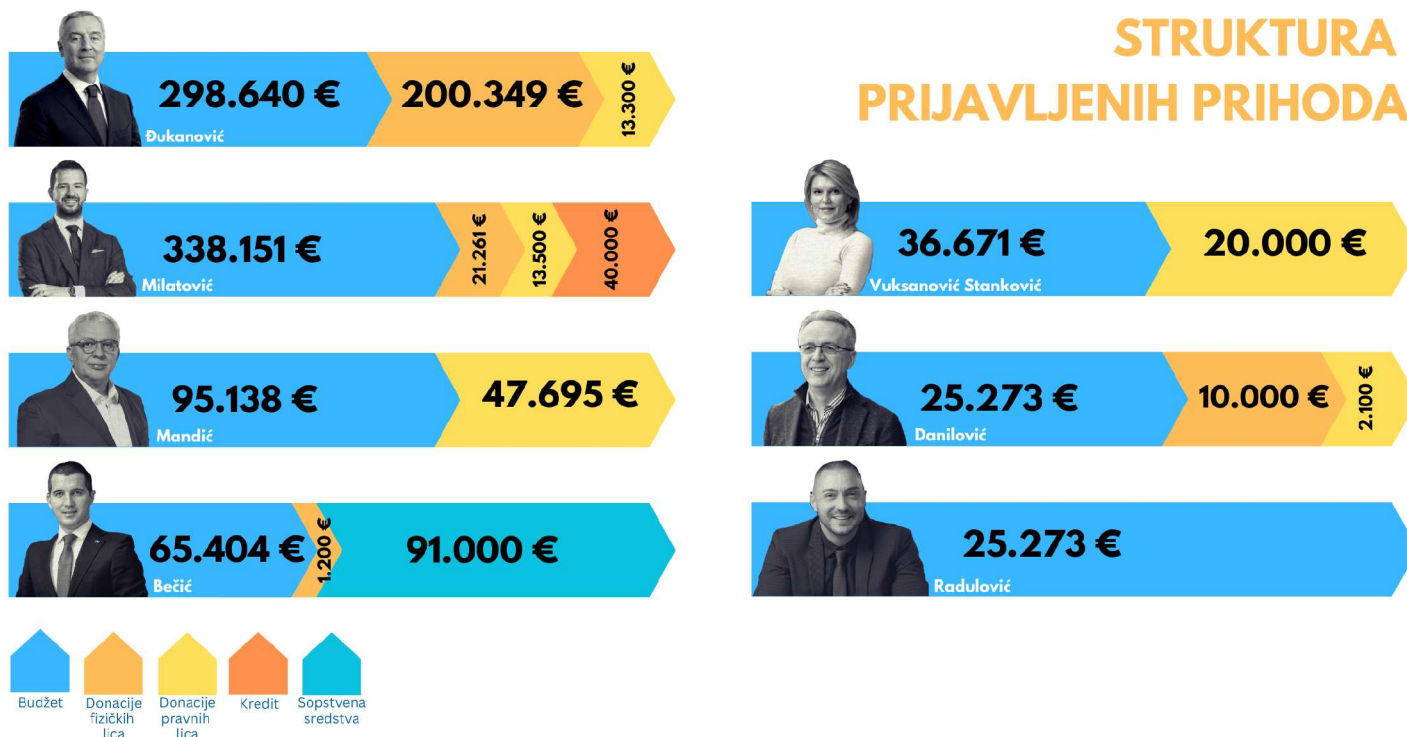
STRUKTURA PRIJAVLJENIH PRIHODA

298.640 € 200.349 € 13.300 €
Đukanović

338.151 € 21.261 € 13.500 € 40.000 €
Milatović

95.138 € 47.695 €
Mandić

65.404 € 1.200 € 91.000 €
Bečić

36.671 € 20.000 €
Vuksanović Stanković

25.273 € 10.000 € 2.100 €
Danilović

25.273 €
Radulović

Budžet
Donacije fizičkih lica
Donacije pravnih lica
Kredit
Sopstvena sredstva